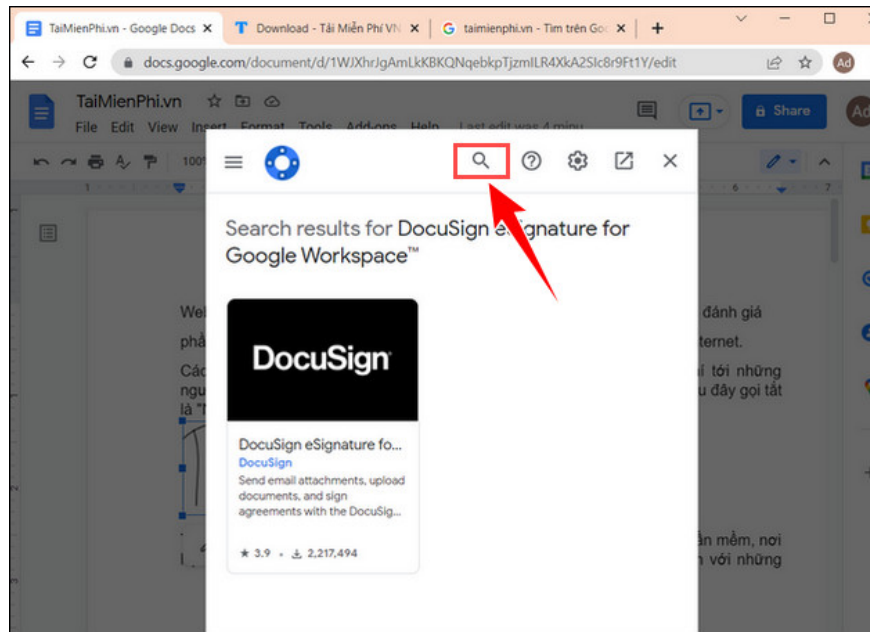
TaiMienPhi.vn - Google Docs ×
Download - Tải Miễn Phí VN ×
taimienphi.vn - Tìm trên Goo ×
+

docs.google.com/document/d/1WJXhrJgAmLkKBKQNqebkpTjzmILR4XkA2SIc8r9Ft1Y/edit

Ad

TaiMienPhi.vn
File Edit View Insert Format Tools Add-ons Help Last edit was 4 minu

Share

Search results for DocuSign eSignature for Google Workspace™

DocuSign

DocuSign eSignature fo...
DocuSign
Send email attachments, upload documents, and sign agreements with the DocuSig...

★ 3.9 • 2,217,494

Wel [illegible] đánh giá
phả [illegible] ternet.
Các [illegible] tới những
ngu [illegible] u đây gọi tắt
là "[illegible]

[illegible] ần mềm, nơi
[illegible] n với những